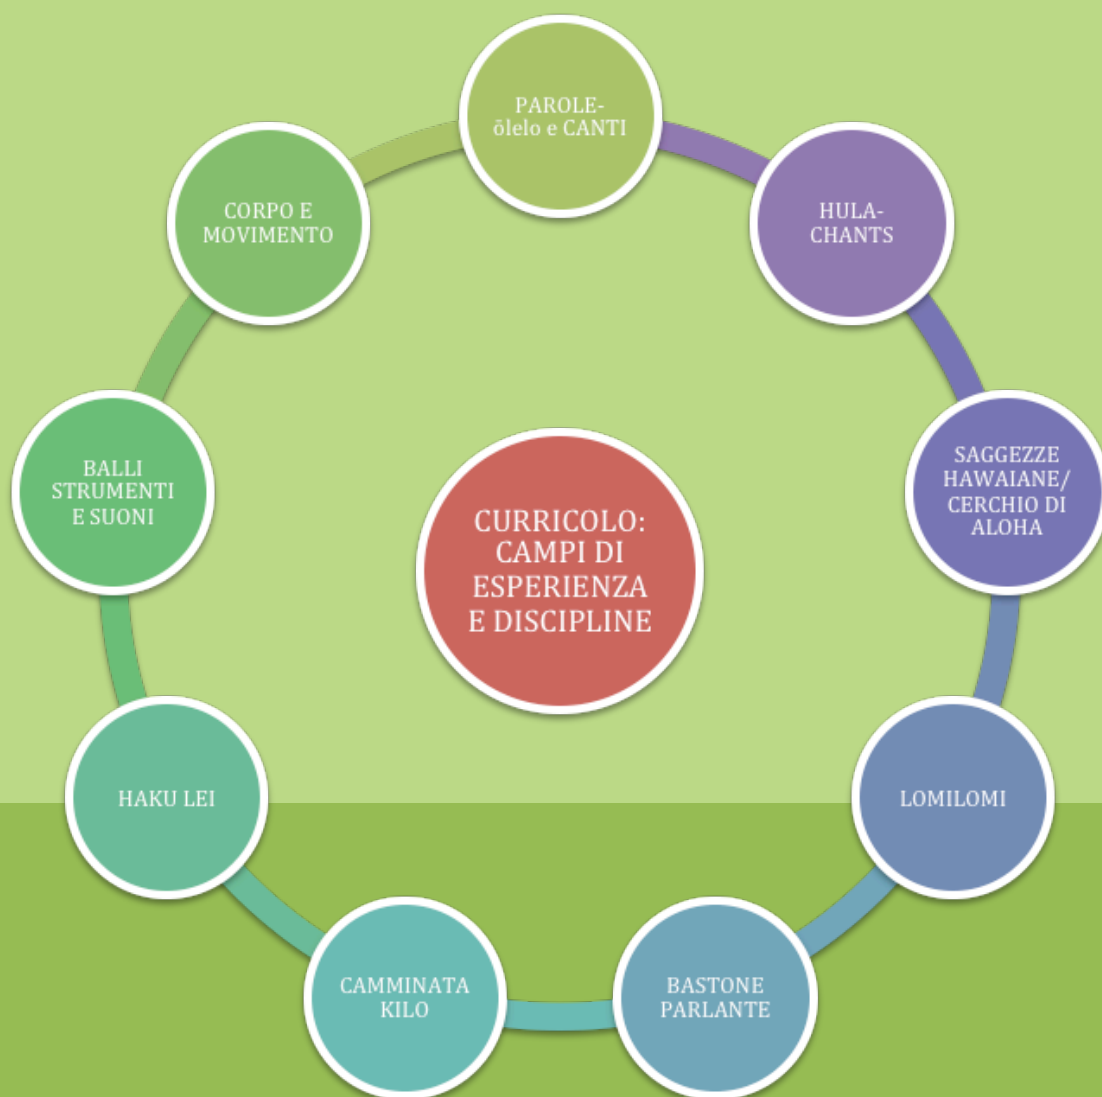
CURRICOLO: CAMPI DI ESPERIENZA E DISCIPLINE

PAROLE- ōlelo e CANTI

HULA- CHANTS

SAGGEZZE HAWAIANE/ CERCHIO DI ALOHA

LOMILOMI

BASTONE PARLANTE

CAMMINATA KILO

HAKU LEI

BALLI STRUMENTI E SUONI

CORPO E MOVIMENTO